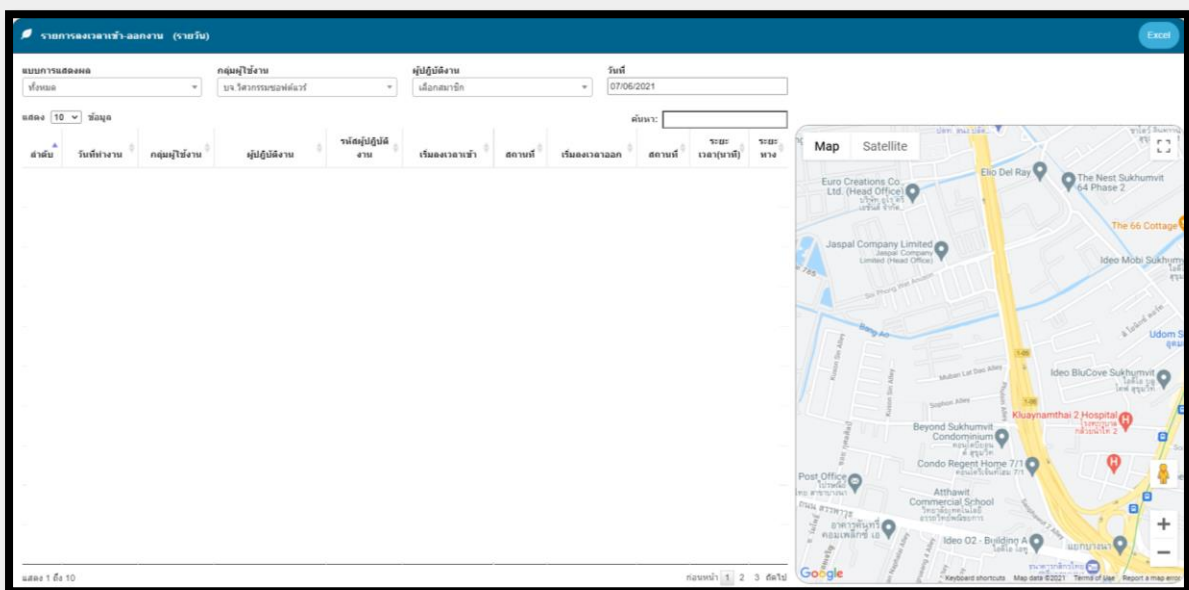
รายการลงเวลาเข้า-ออกงาน (รายวัน)

Excel

แบบการแสดงผล
ทั้งหมด

กลุ่มผู้ใช้งาน
บจ.วิศวกรรมซอฟต์แวร์

ผู้ปฏิบัติงาน
เลือกสมาชิก

วันที่
07/06/2021

แสดง 10 ข้อมูล

ค้นหา:

| ลำดับ | วันที่ทำงาน | กลุ่มผู้ใช้งาน | ผู้ปฏิบัติงาน | รหัสผู้ปฏิบัติงาน | เริ่มลงเวลาเข้า | สถานที่ | เริ่มลงเวลาออก | สถานที่ | ระยะเวลา(นาที) | ระยะทาง |
|---|---|---|---|---|---|---|---|---|---|---|

แสดง 1 ถึง 10

ก่อนหน้า 1 2 3 ถัดไป

Map Satellite

Euro Creations Co. Ltd. (Head Office)
Elio Del Ray
The Nest Sukhumvit 64 Phase 2
The 66 Cottage
Jaspal Company Limited
Jaspal Company Limited (Head Office)
Ideo Mobi Sukhumvit
Soi Phueng Mit Anusorn
Bang Ao
Udom S
Muban Lat Dao Alley
Ideo BluCove Sukhumvit
Sophon Alley
Kluaynamthai 2 Hospital
Beyond Sukhumvit Condominium
Condo Regent Home 7/1
Post Office
Atthawit Commercial School
Ideo O2 - Building A
Google
Keyboard shortcuts Map data ©2021 Terms of Use Report a map error